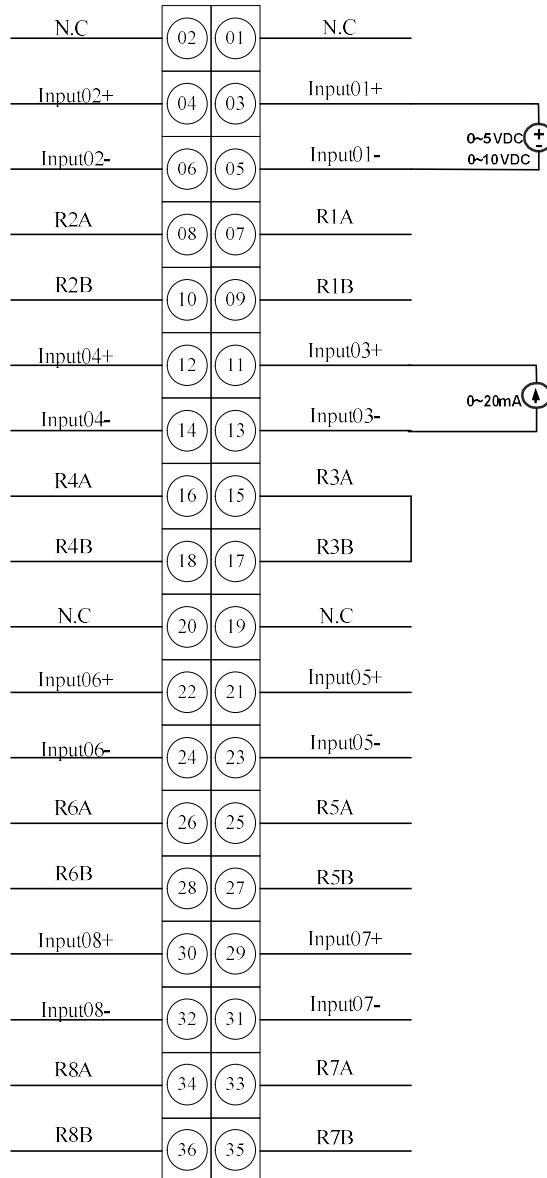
N.C 02 01 N.C
Input02+ 04 03 Input01+
0~5VDC
0~10VDC
Input02- 06 05 Input01-
R2A 08 07 R1A
R2B 10 09 R1B
Input04+ 12 11 Input03+
0~20mA
Input04- 14 13 Input03-
R4A 16 15 R3A
R4B 18 17 R3B
N.C 20 19 N.C
Input06+ 22 21 Input05+
Input06- 24 23 Input05-
R6A 26 25 R5A
R6B 28 27 R5B
Input08+ 30 29 Input07+
Input08- 32 31 Input07-
R8A 34 33 R7A
R8B 36 35 R7B